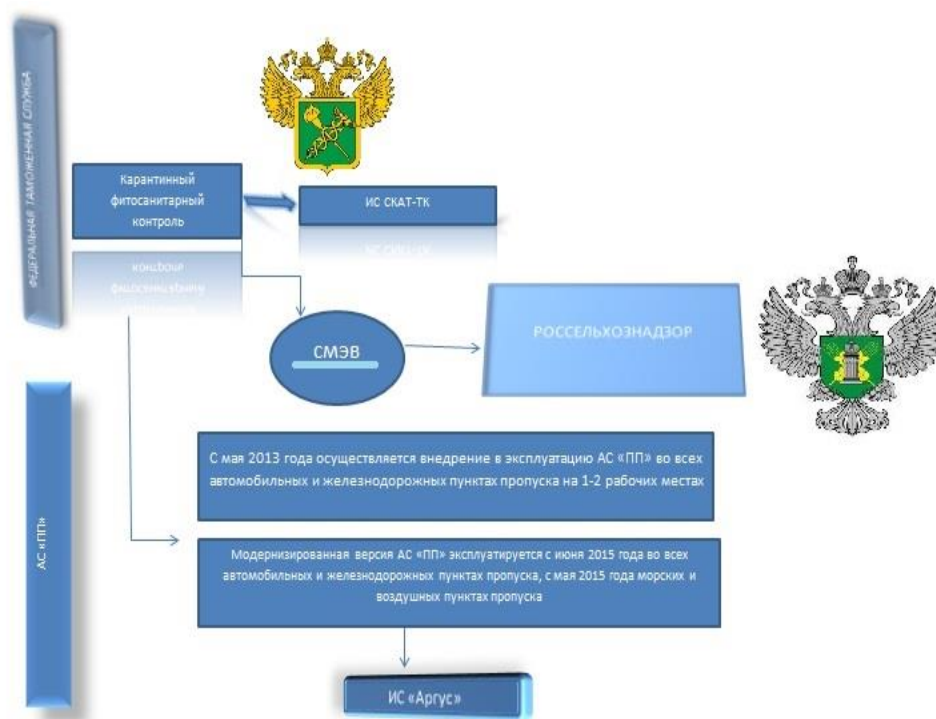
ФЕДЕРАЛЬНАЯ ТАМОЖЕННАЯ СЛУЖБА

Карантинный фитосанитарный контроль

ИС СКАТ-ТК

СМЭВ

РОССЕЛЬХОЗНАДЗОР

АС «ПП»

С мая 2013 года осуществляется внедрение в эксплуатацию АС «ПП» во всех автомобильных и железнодорожных пунктах пропуска на 1-2 рабочих местах

Модернизированная версия АС «ПП» эксплуатируется с июня 2015 года во всех автомобильных и железнодорожных пунктах пропуска, с мая 2015 года морских и воздушных пунктах пропуска

ИС «Аргус»